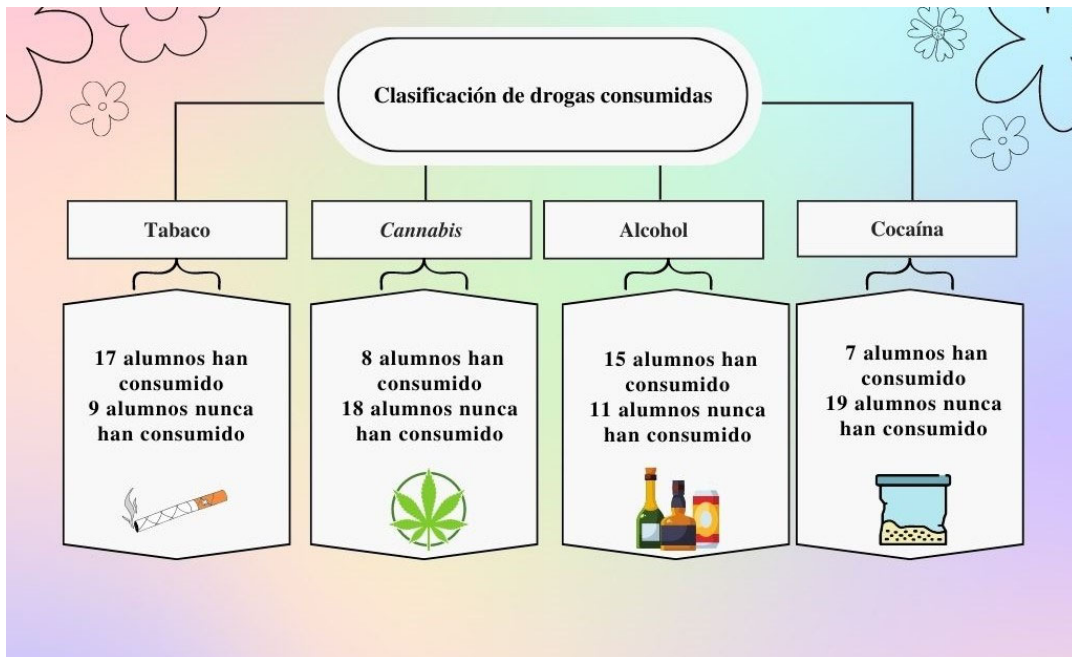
Clasificación de drogas consumidas

Tabaco

17 alumnos han consumido
9 alumnos nunca han consumido

Cannabis

8 alumnos han consumido
18 alumnos nunca han consumido

Alcohol

15 alumnos han consumido
11 alumnos nunca han consumido

Cocaína

7 alumnos han consumido
19 alumnos nunca han consumido